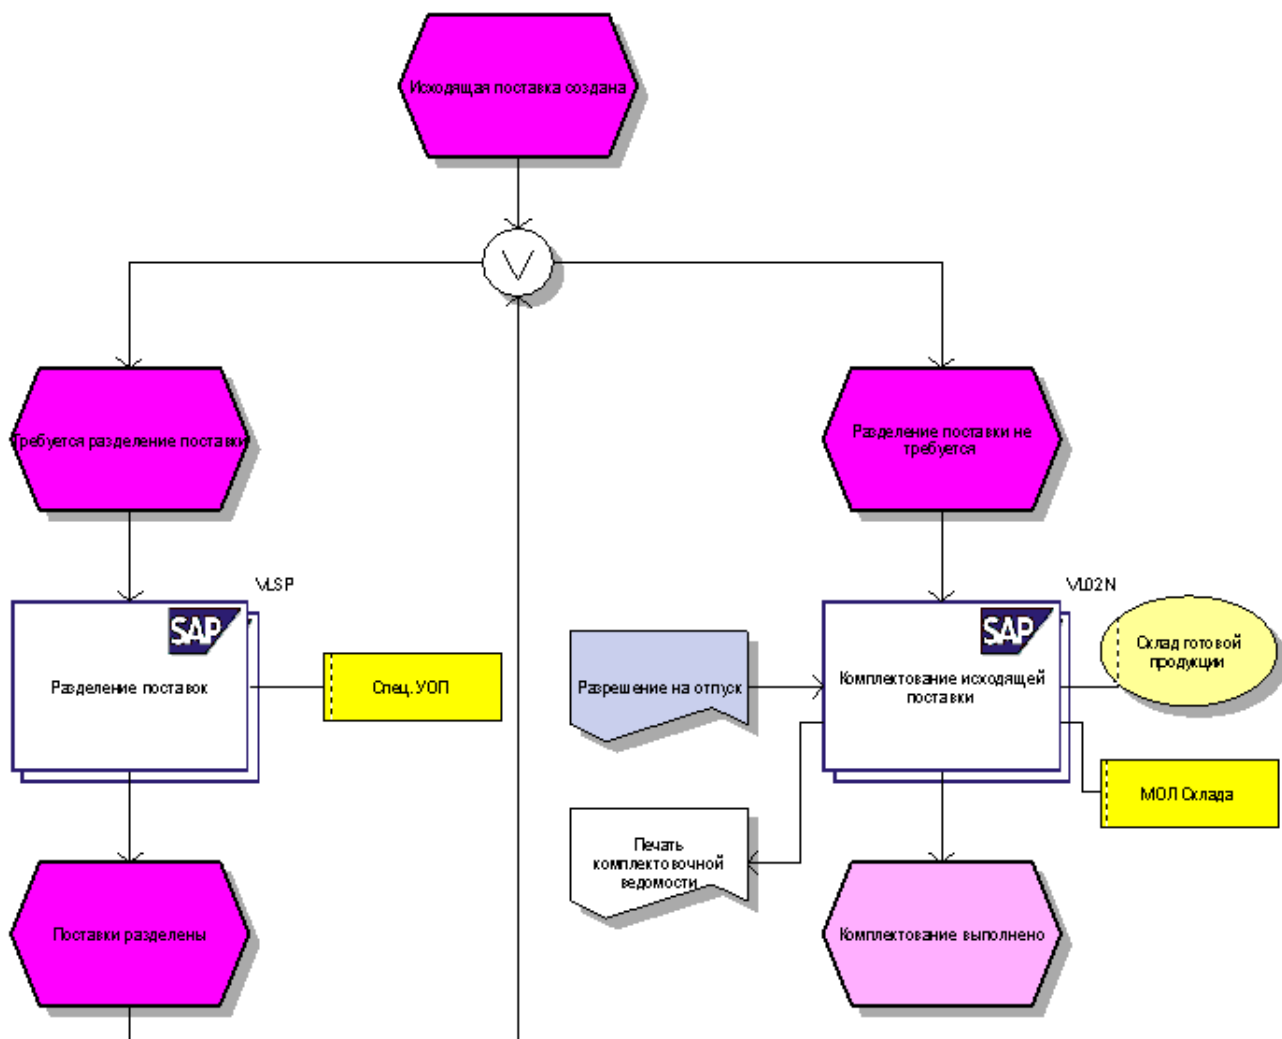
Исходящая поставка создана

Требуется разделение поставки

Разделение поставки не требуется

VLSP

SAP

Разделение поставок

Спец. УОП

Поставки разделены

VL02N

Разрешение на отпуск

SAP

Комплектование исходящей поставки

Склад готовой продукции

МОЛ Склада

Печать комплектовочной ведомости

Комплектование выполнено